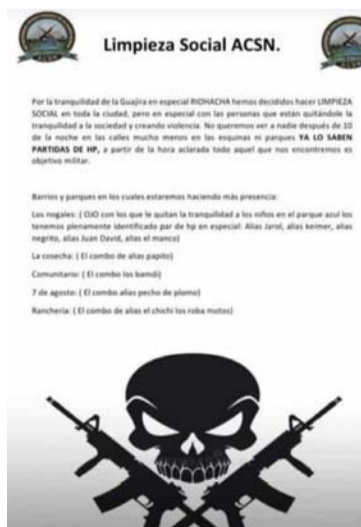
Limpieza Social ACSN.

Por la tranquilidad de la Guajira en especial RIOHACHA hemos decidido hacer LIMPIEZA SOCIAL en toda la ciudad, pero en especial con las personas que están quitándole la tranquilidad a la sociedad y creando violencia. No queremos ver a nadie después de 10 de la noche en las calles mucho menos en las esquinas ni parques YA LO SABEN PARTIDAS DE HP, a partir de la hora aclarada todo aquel que nos encontremos es objetivo militar.

Barrios y parques en los cuales estaremos haciendo más presencia:

Los nogales: ( OJO con los que le quitan la tranquilidad a los niños en el parque azul los tenemos plenamente identificado par de hp en especial: Alias Jarol, alias keimer, alias negrito, alias Juan David, alias el manco)

La cosecha: ( El combo de alias papito)

Comunitario: ( El combo los bamdi)

7 de agosto: ( El combo alias pecho de plomo)

Ranchería: ( El combo de alias el chichi los roba motos)